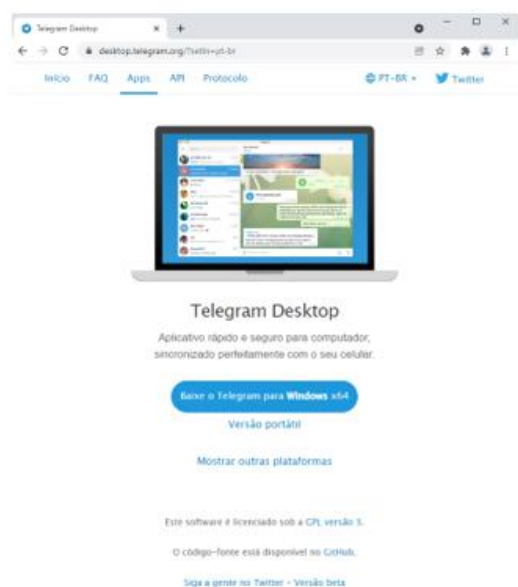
Telegram Desktop

desktop.telegram.org/?setln=pt-br

Início FAQ Apps API Protocolo PT-BR Twitter

Telegram Desktop

Aplicativo rápido e seguro para computador, sincronizado perfeitamente com o seu celular.

Baixe o Telegram para Windows x64

Versão portátil

Mostrar outras plataformas

Este software é licenciado sob a GPL versão 3.

O código-fonte está disponível no GitHub.

Siga a gente no Twitter · Versão beta